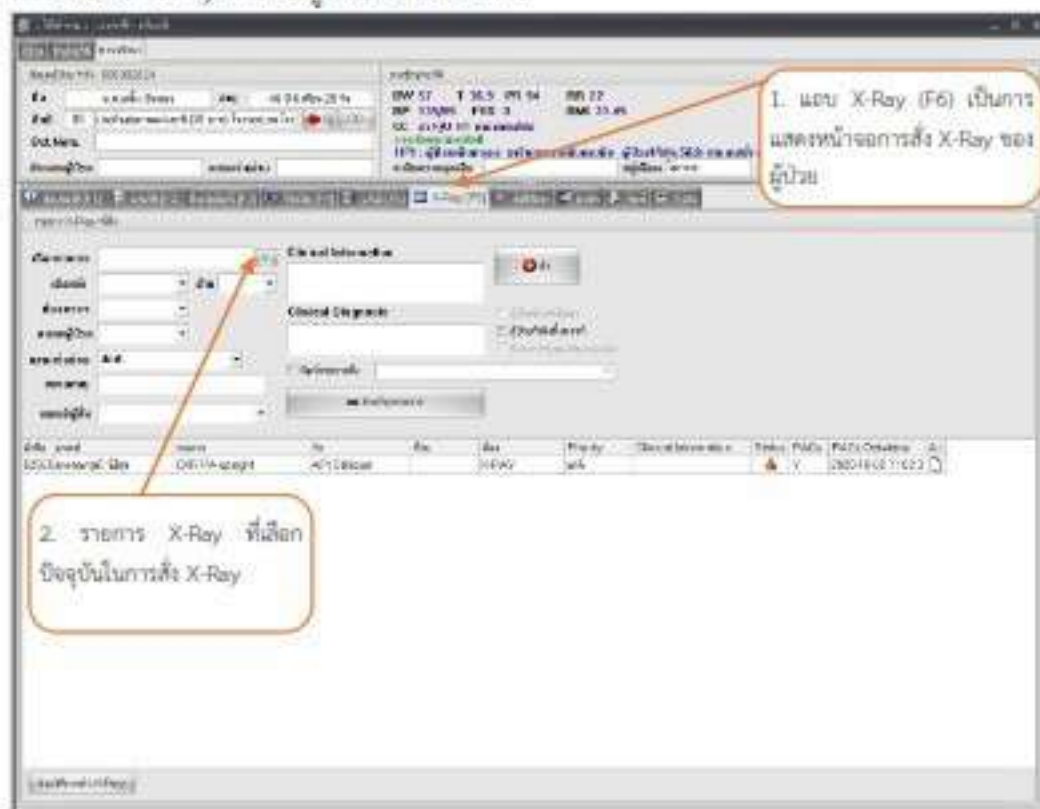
1. แถบ X-Ray (F6) เป็นการแสดงหน้าจอการสั่ง X-Ray ของผู้ป่วย

BW 57 T 36.5 PR 94 RR 22
BP 133/86 FBS 3 BMI 23.45

Clinical Information

Clinical Diagnosis

2. รายการ X-Ray ที่เลือกปัจจุบันในการสั่ง X-Ray

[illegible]